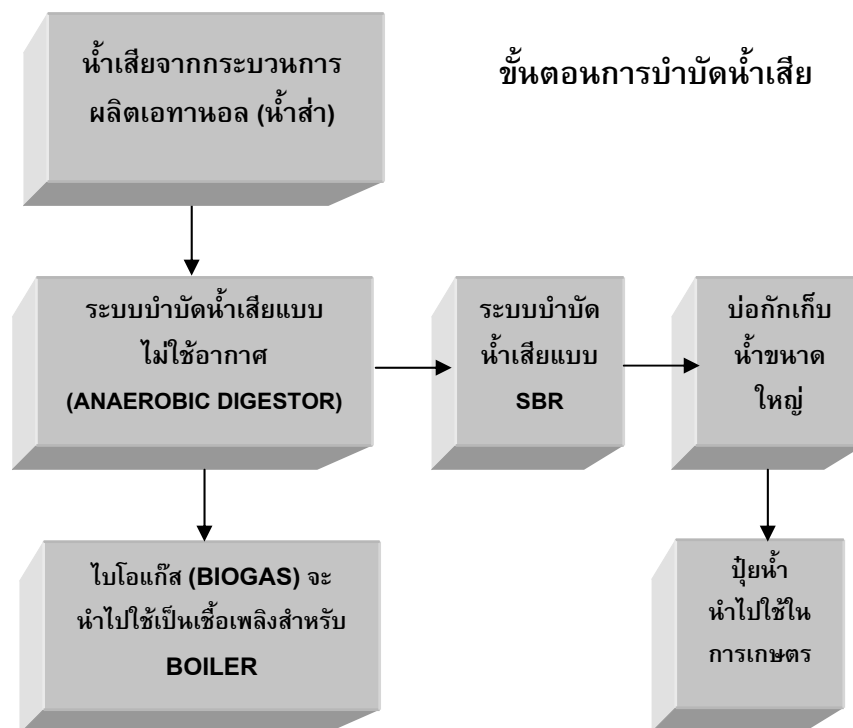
ขั้นตอนการบำบัดน้ำเสีย

น้ำเสียจากกระบวนการผลิตเอทานอล (น้ำส่า)

ระบบบำบัดน้ำเสียแบบไม่ใช้อากาศ (ANAEROBIC DIGESTOR)

ระบบบำบัดน้ำเสียแบบ SBR

บ่อกักเก็บน้ำขนาดใหญ่

ไบโอแก๊ส (BIOGAS) จะนำไปใช้เป็นเชื้อเพลิงสำหรับ BOILER

ปุ๋ยน้ำ นำไปใช้ในการเกษตร